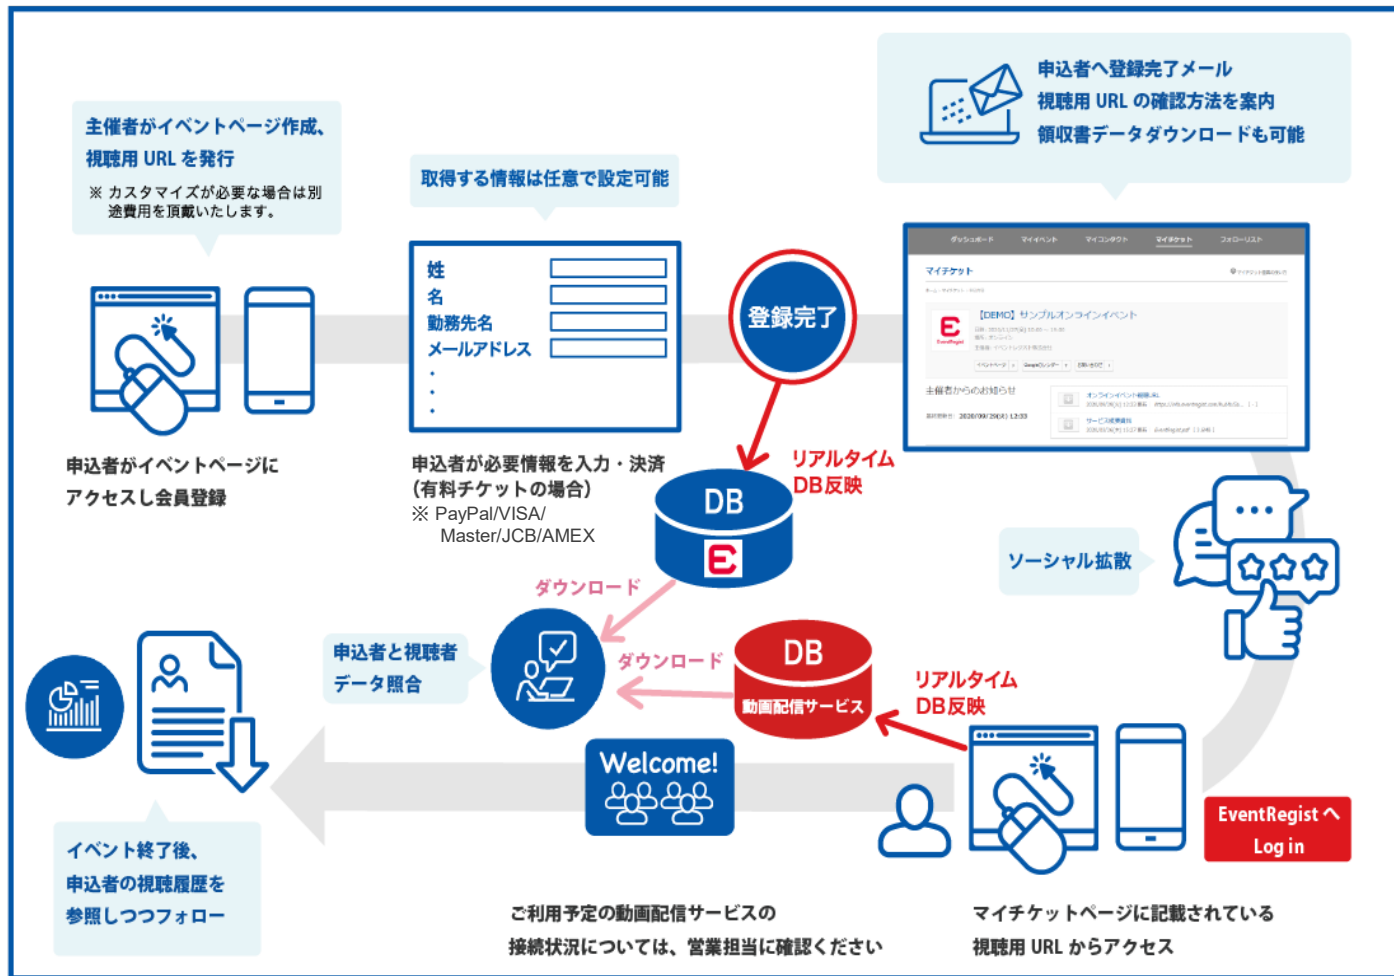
主催者がイベントページ作成、
視聴用 URL を発行
※ カスタマイズが必要な場合は別途費用を頂戴いたします。

取得する情報は任意で設定可能

申込者へ登録完了メール
視聴用 URL の確認方法を案内
領収書データダウンロードも可能

姓
名
勤務先名
メールアドレス
・
・
・

登録完了

ダッシュボード　マイイベント　マイコンタクト　マイチケット　フォローリスト
マイチケット
【DEMO】サンプルオンラインイベント
主催者からのお知らせ

申込者がイベントページにアクセスし会員登録

申込者が必要情報を入力・決済（有料チケットの場合）
※ PayPal/VISA/Master/JCB/AMEX

リアルタイム
DB反映

DB

ソーシャル拡散

ダウンロード

申込者と視聴者データ照合

ダウンロード

DB
動画配信サービス

リアルタイム
DB反映

Welcome!

EventRegist
Log in

イベント終了後、
申込者の視聴履歴を
参照しつつフォロー

ご利用予定の動画配信サービスの
接続状況については、営業担当に確認ください

マイチケットページに記載されている
視聴用 URL からアクセス